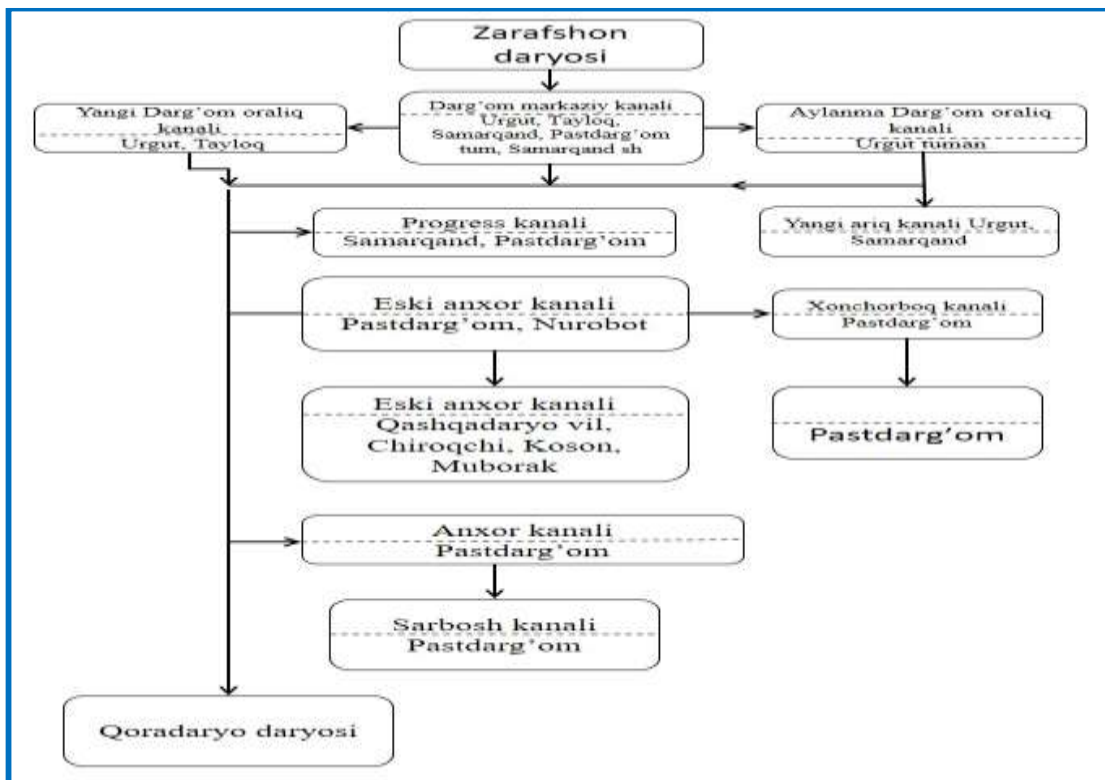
Zarafshon daryosi

Yangi Darg'om oraliq kanali
Urgut, Tayloq

Darg'om markaziy kanali
Urgut, Tayloq, Samarqand, Pastdarg'om tum, Samarqand sh

Aylanma Darg'om oraliq kanali
Urgut tuman

Progress kanali
Samarqand, Pastdarg'om

Yangi ariq kanali Urgut, Samarqand

Eski anxor kanali
Pastdarg'om, Nurobot

Xonchorboq kanali
Pastdarg'om

Eski anxor kanali
Qashqadaryo vil, Chiroqchi, Koson, Muborak

Pastdarg'om

Anxor kanali
Pastdarg'om

Sarbosh kanali
Pastdarg'om

Qoradaryo daryosi